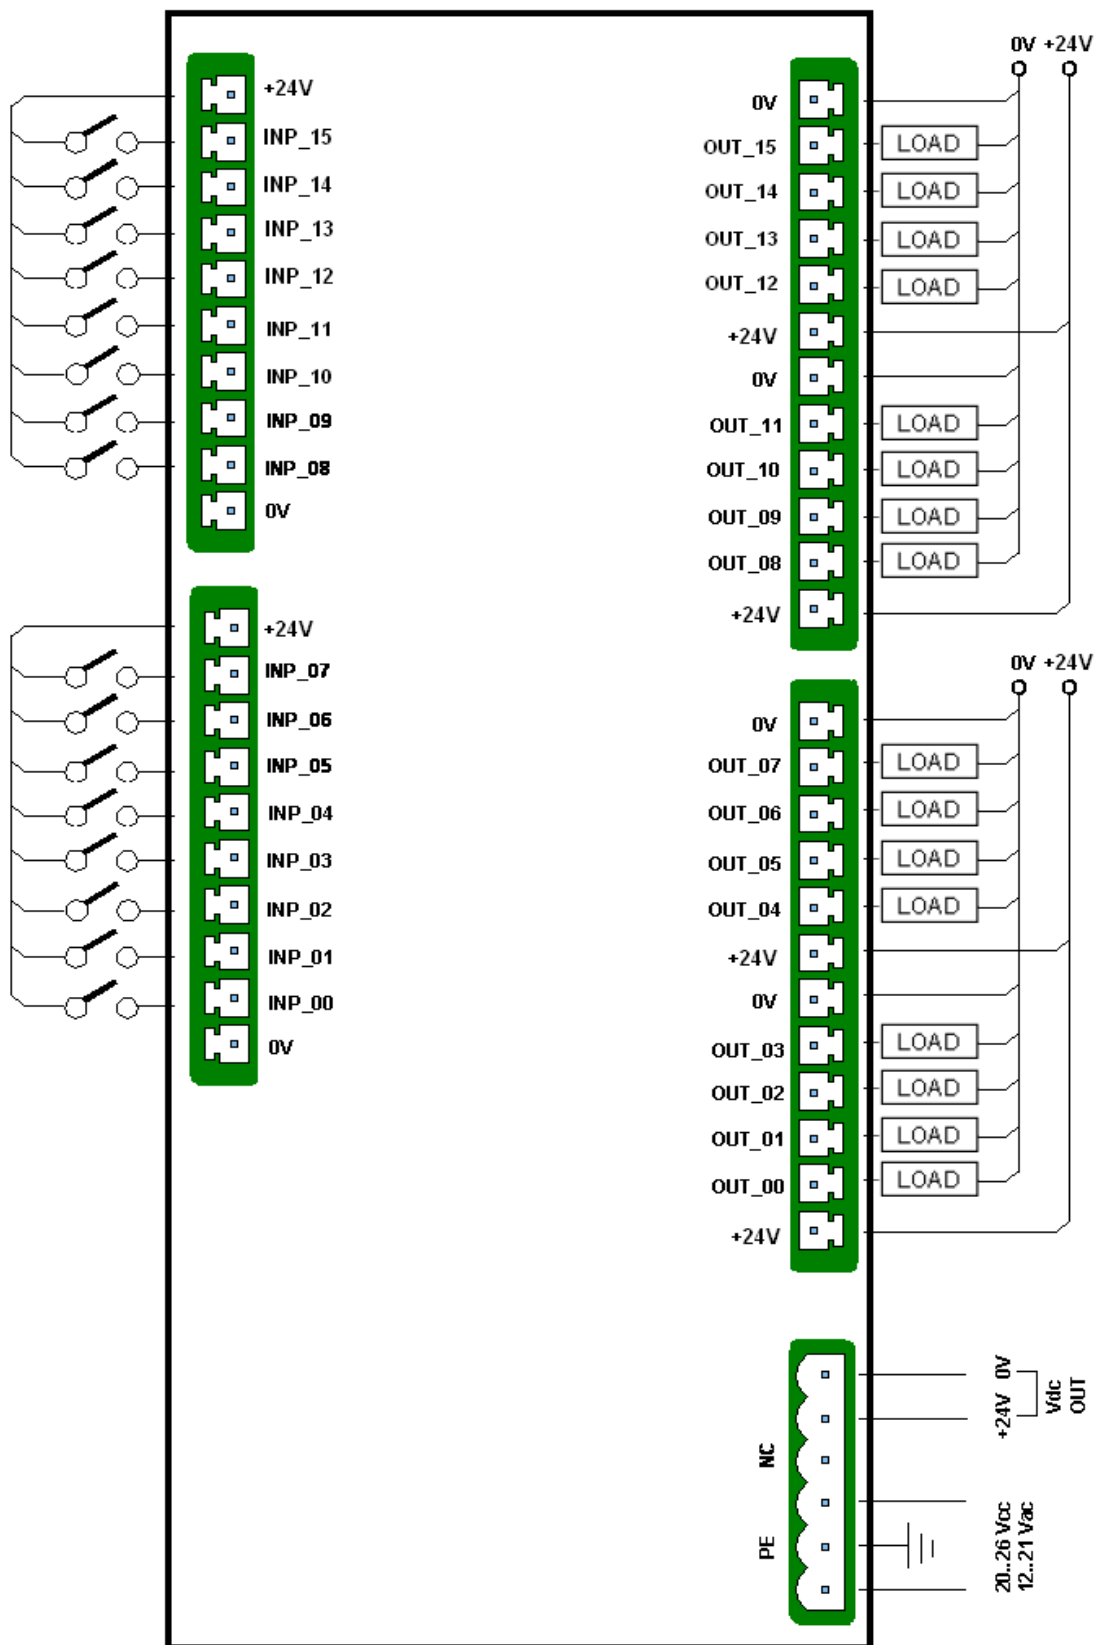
+24V
INP_15
INP_14
INP_13
INP_12
INP_11
INP_10
INP_09
INP_08
0V

+24V
INP_07
INP_06
INP_05
INP_04
INP_03
INP_02
INP_01
INP_00
0V

0V +24V

0V
OUT_15
OUT_14
OUT_13
OUT_12
+24V
0V
OUT_11
OUT_10
OUT_09
OUT_08
+24V

LOAD
LOAD
LOAD
LOAD
LOAD
LOAD
LOAD
LOAD

0V +24V

0V
OUT_07
OUT_06
OUT_05
OUT_04
+24V
0V
OUT_03
OUT_02
OUT_01
OUT_00
+24V

LOAD
LOAD
LOAD
LOAD
LOAD
LOAD
LOAD
LOAD

NC
PE

+24V 0V
Vdc OUT

20..26 Vcc
12..21 Vac